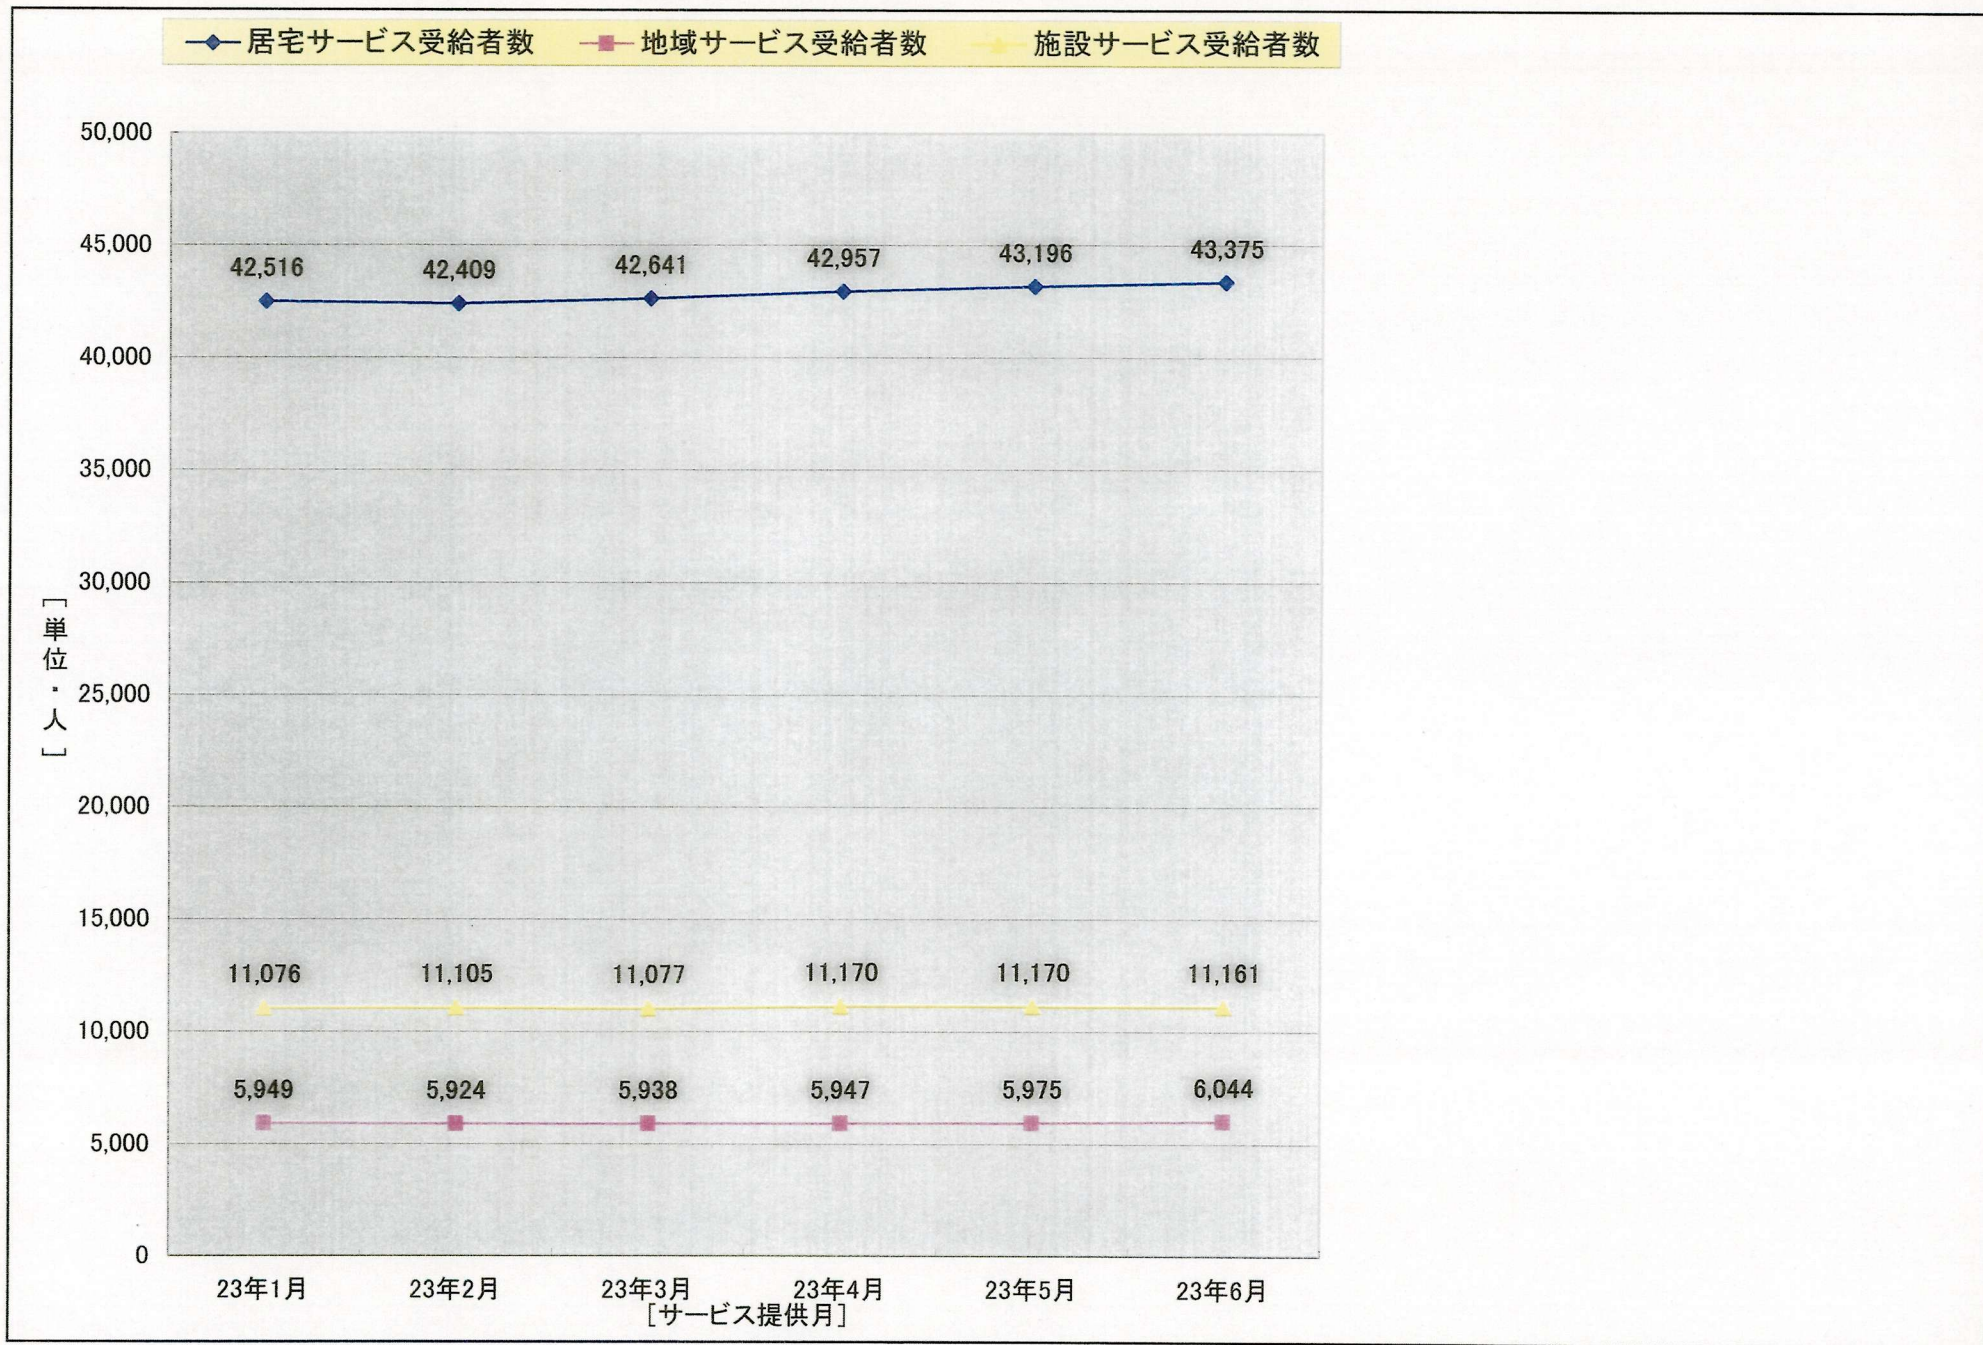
居宅サービス受給者数　地域サービス受給者数　施設サービス受給者数

50,000
45,000
40,000
35,000
30,000
25,000
20,000
15,000
10,000
5,000
0

［単位：人］

42,516　42,409　42,641　42,957　43,196　43,375

11,076　11,105　11,077　11,170　11,170　11,161

5,949　5,924　5,938　5,947　5,975　6,044

23年1月　23年2月　23年3月　23年4月　23年5月　23年6月
［サービス提供月］